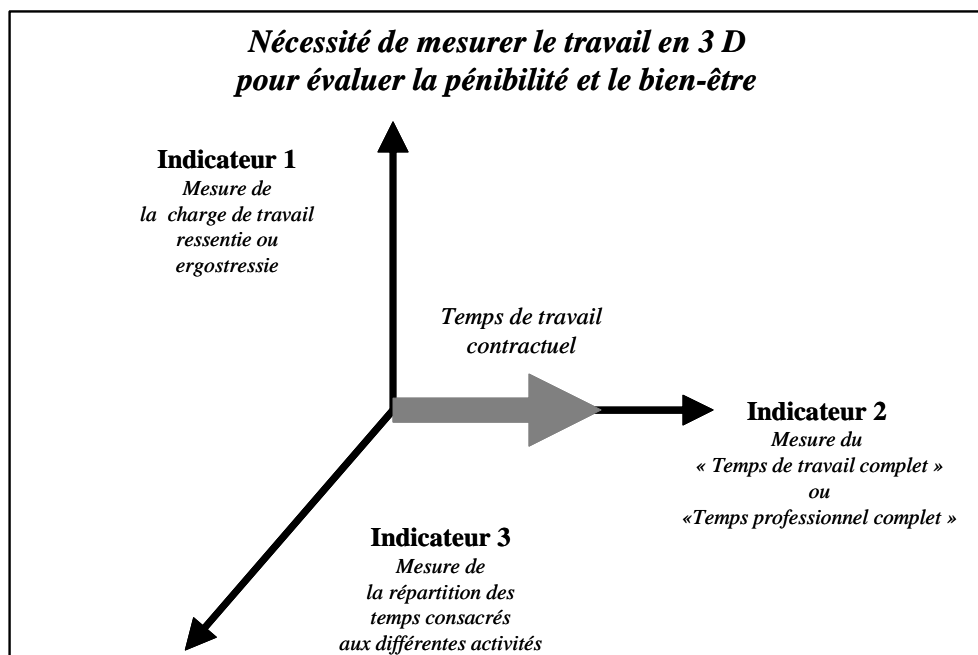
Nécessité de mesurer le travail en 3 D pour évaluer la pénibilité et le bien-être

Indicateur 1
Mesure de la charge de travail ressentie ou ergostressie

Temps de travail contractuel

Indicateur 2
Mesure du « Temps de travail complet » ou «Temps professionnel complet »

Indicateur 3
Mesure de la répartition des temps consacrés aux différentes activités